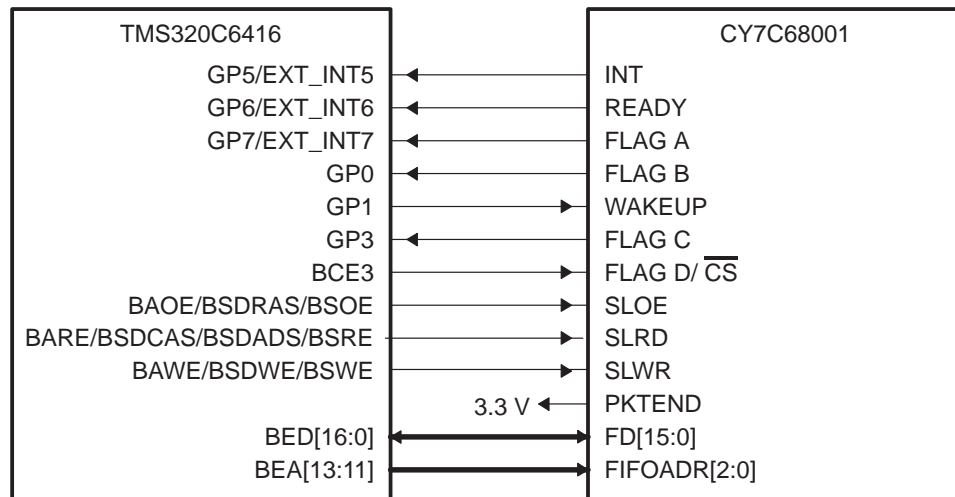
TMS320C6416

GP5/EXT_INT5
GP6/EXT_INT6
GP7/EXT_INT7
GP0
GP1
GP3
BCE3
BAOE/BSDRAS/BSOE
BARE/BSDCAS/BSDADS/BSRE
BAWE/BSDWE/BSWE
BED[16:0]
BEA[13:11]

CY7C68001

INT
READY
FLAG A
FLAG B
WAKEUP
FLAG C
FLAG D/ $\overline{CS}$
SLOE
SLRD
SLWR
3.3 V
PKTEND
FD[15:0]
FIFOADR[2:0]